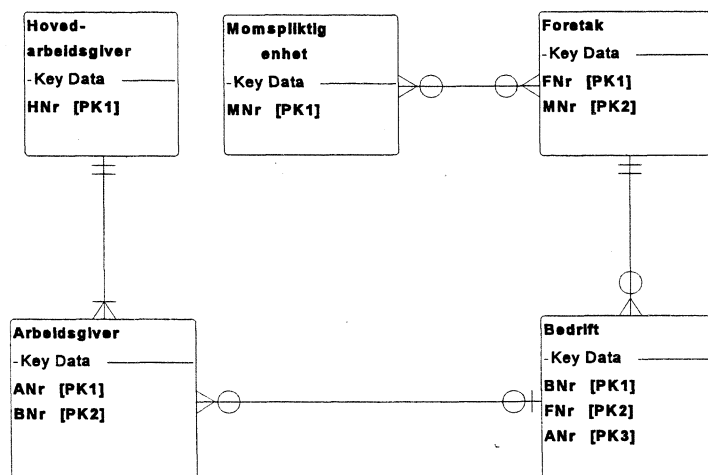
Hoved-
arbeidsgiver
-Key Data
HNr [PK1]

Momspliktig
enhet
-Key Data
MNr [PK1]

Foretak
-Key Data
FNr [PK1]
MNr [PK2]

Arbeidsgiver
-Key Data
ANr [PK1]
BNr [PK2]

Bedrift
-Key Data
BNr [PK1]
FNr [PK2]
ANr [PK3]